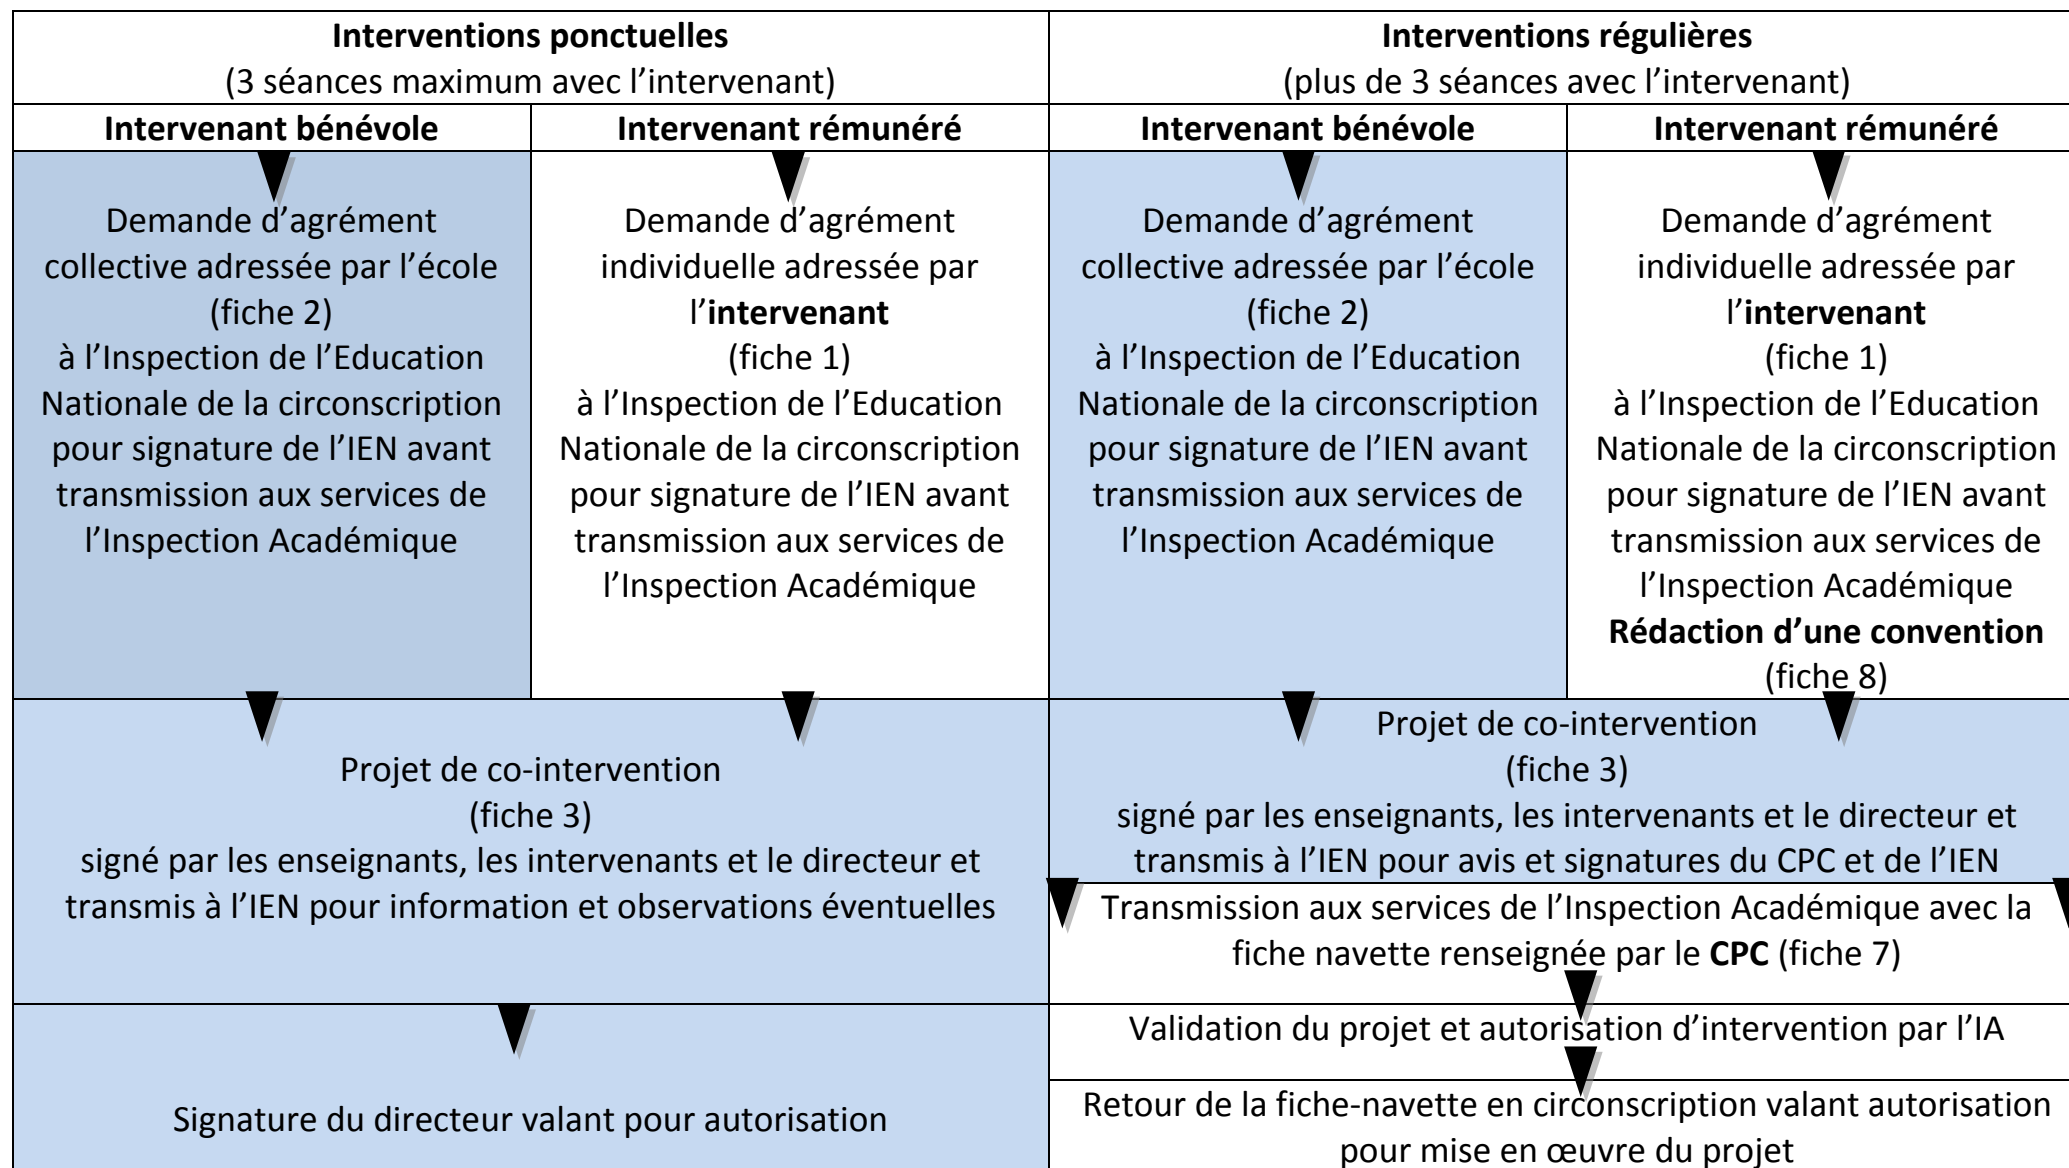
| Interventions ponctuelles (3 séances maximum avec l'intervenant) | | Interventions régulières (plus de 3 séances avec l'intervenant) | |
|---|---|---|---|
| **Intervenant bénévole** | **Intervenant rémunéré** | **Intervenant bénévole** | **Intervenant rémunéré** |
| Demande d'agrément collective adressée par l'école (fiche 2) à l'Inspection de l'Education Nationale de la circonscription pour signature de l'IEN avant transmission aux services de l'Inspection Académique | Demande d'agrément individuelle adressée par l'**intervenant** (fiche 1) à l'Inspection de l'Education Nationale de la circonscription pour signature de l'IEN avant transmission aux services de l'Inspection Académique | Demande d'agrément collective adressée par l'école (fiche 2) à l'Inspection de l'Education Nationale de la circonscription pour signature de l'IEN avant transmission aux services de l'Inspection Académique | Demande d'agrément individuelle adressée par l'**intervenant** (fiche 1) à l'Inspection de l'Education Nationale de la circonscription pour signature de l'IEN avant transmission aux services de l'Inspection Académique **Rédaction d'une convention** (fiche 8) |
| Projet de co-intervention (fiche 3) signé par les enseignants, les intervenants et le directeur et transmis à l'IEN pour information et observations éventuelles | | Projet de co-intervention (fiche 3) signé par les enseignants, les intervenants et le directeur et transmis à l'IEN pour avis et signatures du CPC et de l'IEN | |
| | | Transmission aux services de l'Inspection Académique avec la fiche navette renseignée par le **CPC** (fiche 7) | |
| Signature du directeur valant pour autorisation | | Validation du projet et autorisation d'intervention par l'IA | |
| | | Retour de la fiche-navette en circonscription valant autorisation pour mise en œuvre du projet | |